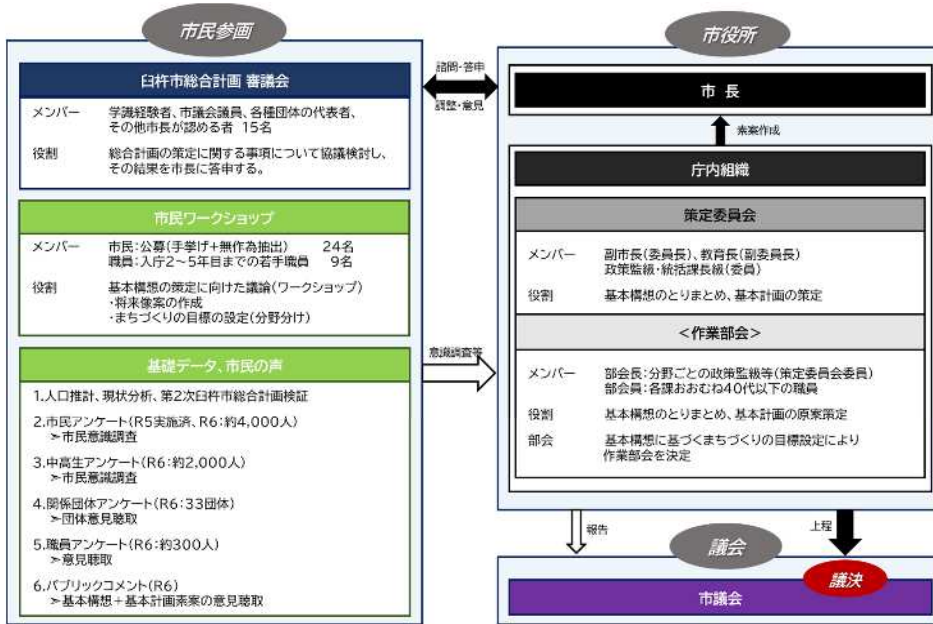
市民参画

臼杵市総合計画 審議会

メンバー 学識経験者、市議会議員、各種団体の代表者、その他市長が認める者 15名

役割 総合計画の策定に関する事項について協議検討し、その結果を市長に答申する。

市民ワークショップ

メンバー 市民:公募(手挙げ+無作為抽出) 24名
職員:入庁2～5年目までの若手職員 9名

役割 基本構想の策定に向けた議論(ワークショップ)
・将来像案の作成
・まちづくりの目標の設定(分野分け)

基礎データ、市民の声

1.人口推計、現状分析、第2次臼杵市総合計画検証

2.市民アンケート(R5実施済、R6:約4,000人)
➢市民意識調査

3.中高生アンケート(R6:約2,000人)
➢市民意識調査

4.関係団体アンケート(R6:33団体)
➢団体意見聴取

5.職員アンケート(R6:約300人)
➢意見聴取

6.パブリックコメント(R6)
➢基本構想+基本計画素案の意見聴取

諮問・答申

調整・意見

意識調査等

市役所

市 長

素案作成

庁内組織

策定委員会

メンバー 副市長(委員長)、教育長(副委員長)
政策監級・統括課長級(委員)

役割 基本構想のとりまとめ、基本計画の策定

<作業部会>

メンバー 部会長:分野ごとの政策監級等(策定委員会委員)
部会員:各課おおむね40代以下の職員

役割 基本構想のとりまとめ、基本計画の原案策定

部会 基本構想に基づくまちづくりの目標設定により作業部会を決定

報告

上程

議会

議決

市議会